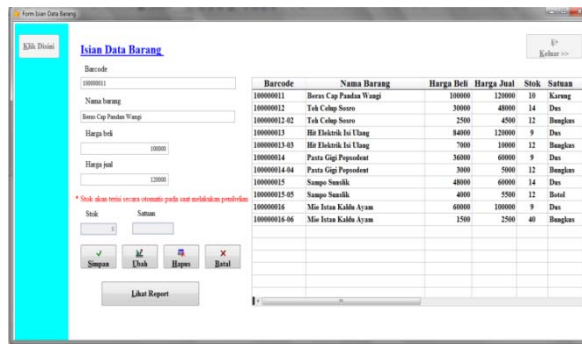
Form Isian Data Barang

Klik Disini

Isian Data Barang

Keluar >>

Barcode

100000011

Nama barang

Beras Cap Pandan Wangi

Harga beli

100000

Harga jual

120000

* Stok akan terisi secara otomatis pada saat melakukan pembelian

Stok

Satuan

0

Simpan

Ubah

Hapus

Batal

Lihat Report

| Barcode | Nama Barang | Harga Beli | Harga Jual | Stok | Satuan |
|---|---|---|---|---|---|
| 100000011 | Beras Cap Pandan Wangi | 100000 | 120000 | 10 | Karung |
| 100000012 | Teh Celup Sosro | 30000 | 48000 | 14 | Dus |
| 100000012-02 | Teh Celup Sosro | 2500 | 4500 | 12 | Bungkus |
| 100000013 | Hit Elektrik Isi Ulang | 84000 | 120000 | 9 | Dus |
| 100000013-03 | Hit Elektrik Isi Ulang | 7000 | 10000 | 12 | Bungkus |
| 100000014 | Pasta Gigi Pepsodent | 36000 | 60000 | 9 | Dus |
| 100000014-04 | Pasta Gigi Pepsodent | 3000 | 5000 | 12 | Bungkus |
| 100000015 | Sampo Sunslik | 48000 | 60000 | 14 | Dus |
| 100000015-05 | Sampo Sunslik | 4000 | 5500 | 12 | Botol |
| 100000016 | Mie Istan Kaldu Ayam | 60000 | 100000 | 9 | Dus |
| 100000016-06 | Mie Istan Kaldu Ayam | 1500 | 2500 | 40 | Bungkus |